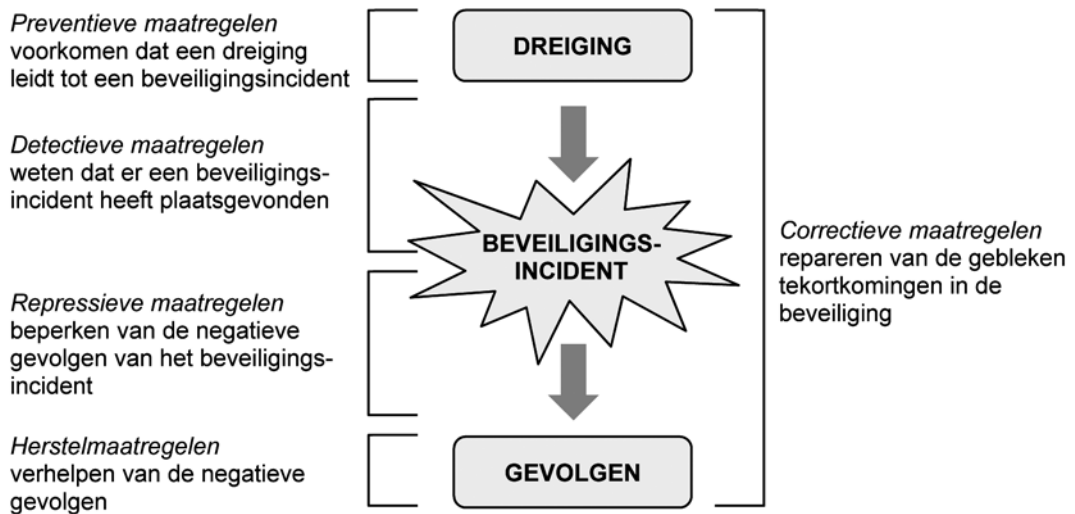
*Preventieve maatregelen*
voorkomen dat een dreiging leidt tot een beveiligingsincident

DREIGING

*Detectieve maatregelen*
weten dat er een beveiligingsincident heeft plaatsgevonden

BEVEILIGINGS-INCIDENT

*Correctieve maatregelen*
repareren van de gebleken tekortkomingen in de beveiliging

*Repressieve maatregelen*
beperken van de negatieve gevolgen van het beveiligingsincident

*Herstelmaatregelen*
verhelpen van de negatieve gevolgen

GEVOLGEN